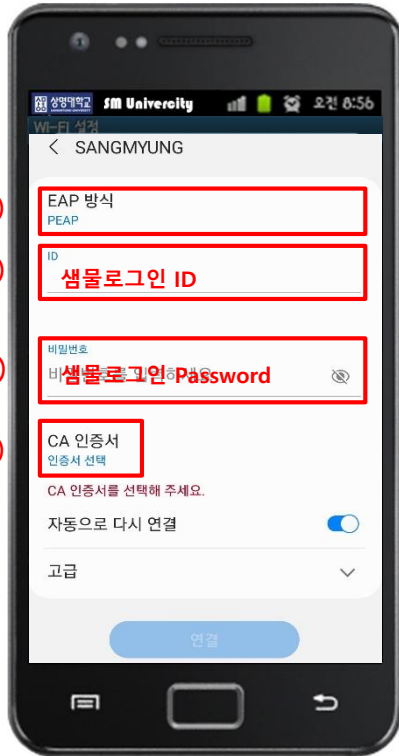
상명대학교 SM University 오전 8:56

Wi-Fi 설정

< SANGMYUNG

EAP 방식
PEAP

ID
샘물로그인 ID

비밀번호
비밀번호를 입력하세요
샘물로그인 Password

CA 인증서
인증서 선택

CA 인증서를 선택해 주세요.

자동으로 다시 연결

고급

연결